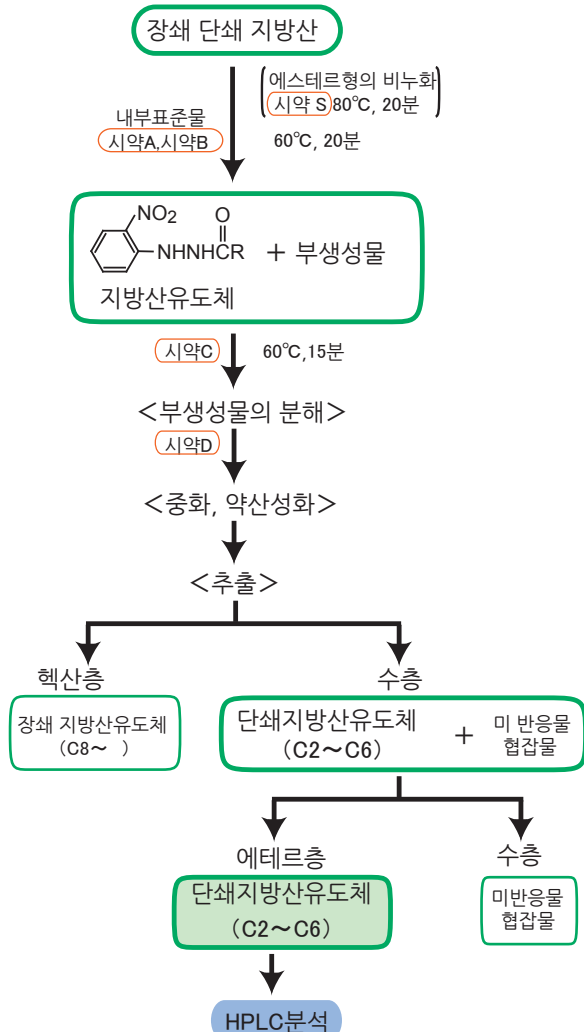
장쇄 단쇄 지방산

(에스테르형의 비누화 시약 S 80℃, 20분)

내부표준물
시약A,시약B

60℃, 20분

$NO_2$
NHNHCR
O

+ 부생성물

지방산유도체

시약C

60℃,15분

<부생성물의 분해>

시약D

<중화, 약산성화>

<추출>

헥산층

장쇄 지방산유도체 (C8～ )

수층

단쇄지방산유도체 (C2～C6)

+

미 반응물 협잡물

에테르층

단쇄지방산유도체 (C2～C6)

수층

미반응물 협잡물

HPLC분석